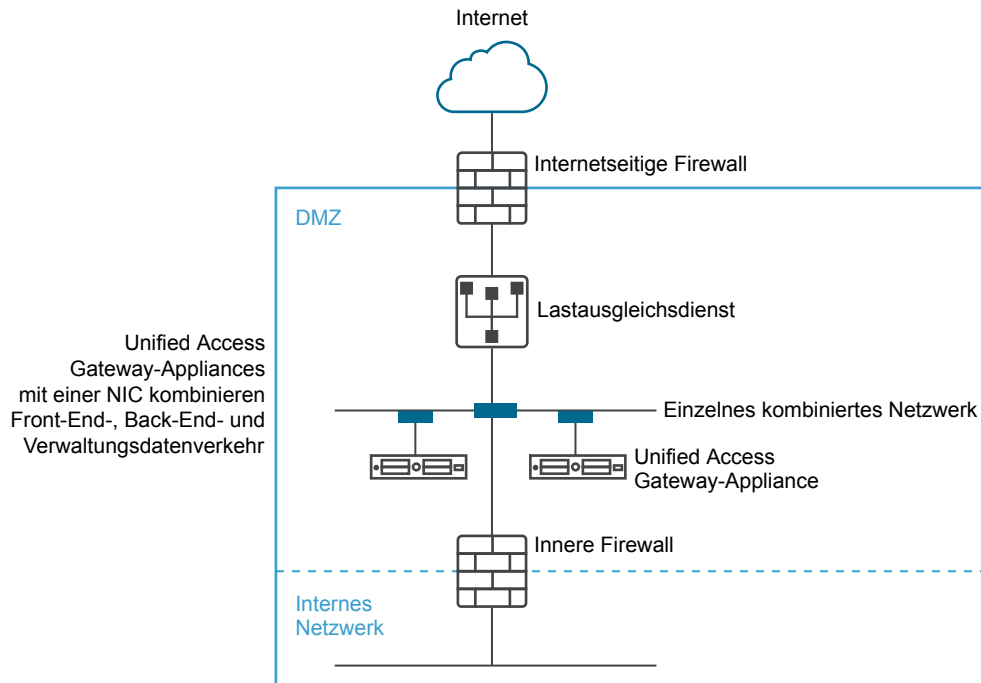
Internet

Internetseitige Firewall

DMZ

Lastausgleichsdienst

Unified Access Gateway-Appliances mit einer NIC kombinieren Front-End-, Back-End- und Verwaltungsdatenverkehr

Einzelnes kombiniertes Netzwerk

Unified Access Gateway-Appliance

Innere Firewall

Internes Netzwerk